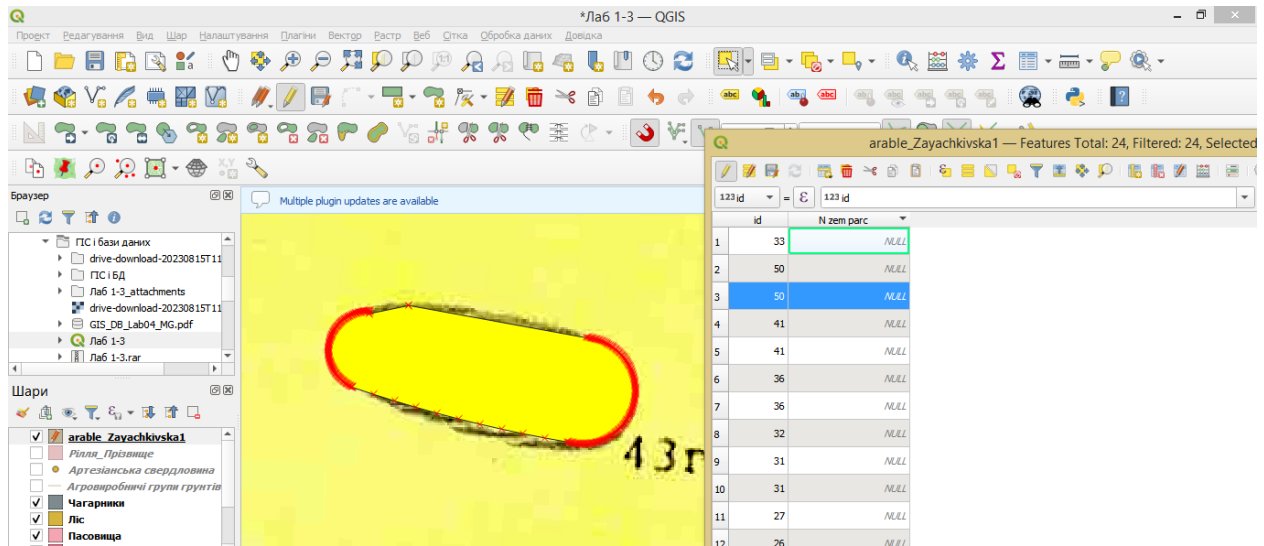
*Лаб 1-3 — QGIS

Проект Редагування Вид Шар Налаштування Плагіни Вектор Растр Веб Сітка Обробка даних Довідка

Браузер

ГІС і бази даних
drive-download-20230815T11
ГІС і БД
Лаб 1-3_attachments
drive-download-20230815T11
GIS_DB_Lab04_MG.pdf
Лаб 1-3
Лаб 1-3.rar

Шари

arable_Zayachkivska1
Рілля_Прізвище
Артезіанська свердловина
Агровиробничі групи грунтів
Чагарники
Ліс
Пасовища

Multiple plugin updates are available

43г

arable_Zayachkivska1 — Features Total: 24, Filtered: 24, Selected

123 id = ε 123 id

| | id | N zem parc |
|---|---|---|
| 1 | 33 | NULL |
| 2 | 50 | NULL |
| 3 | 50 | NULL |
| 4 | 41 | NULL |
| 5 | 41 | NULL |
| 6 | 36 | NULL |
| 7 | 36 | NULL |
| 8 | 32 | NULL |
| 9 | 31 | NULL |
| 10 | 31 | NULL |
| 11 | 27 | NULL |
| 12 | 26 | NULL |